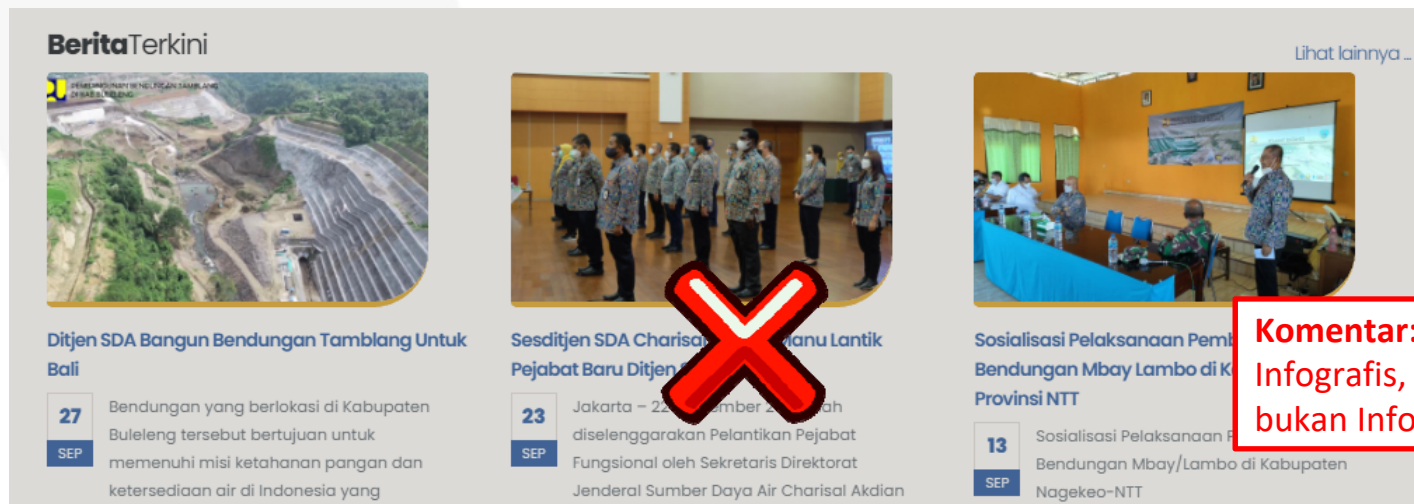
BeritaTerkini

Lihat lainnya ...

PEMBANGUNAN BENDUNGAN TAMBLANG DI BALI BULELENG

Ditjen SDA Bangun Bendungan Tamblang Untuk Bali

27
SEP
Bendungan yang berlokasi di Kabupaten Buleleng tersebut bertujuan untuk memenuhi misi ketahanan pangan dan ketersediaan air di Indonesia yang

Sesditjen SDA Charisa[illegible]manu Lantik Pejabat Baru Ditjen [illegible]

23
SEP
Jakarta – 22 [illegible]ember 2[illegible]ah diselenggarakan Pelantikan Pejabat Fungsional oleh Sekretaris Direktorat Jenderal Sumber Daya Air Charisal Akdian

Sosialisasi Pelaksanaan Pemb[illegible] Bendungan Mbay Lambo di K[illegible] Provinsi NTT

13
SEP
Sosialisasi Pelaksanaan P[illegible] Bendungan Mbay/Lambo di Kabupaten Nagekeo-NTT

Komentar:
Infografis,
bukan Info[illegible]